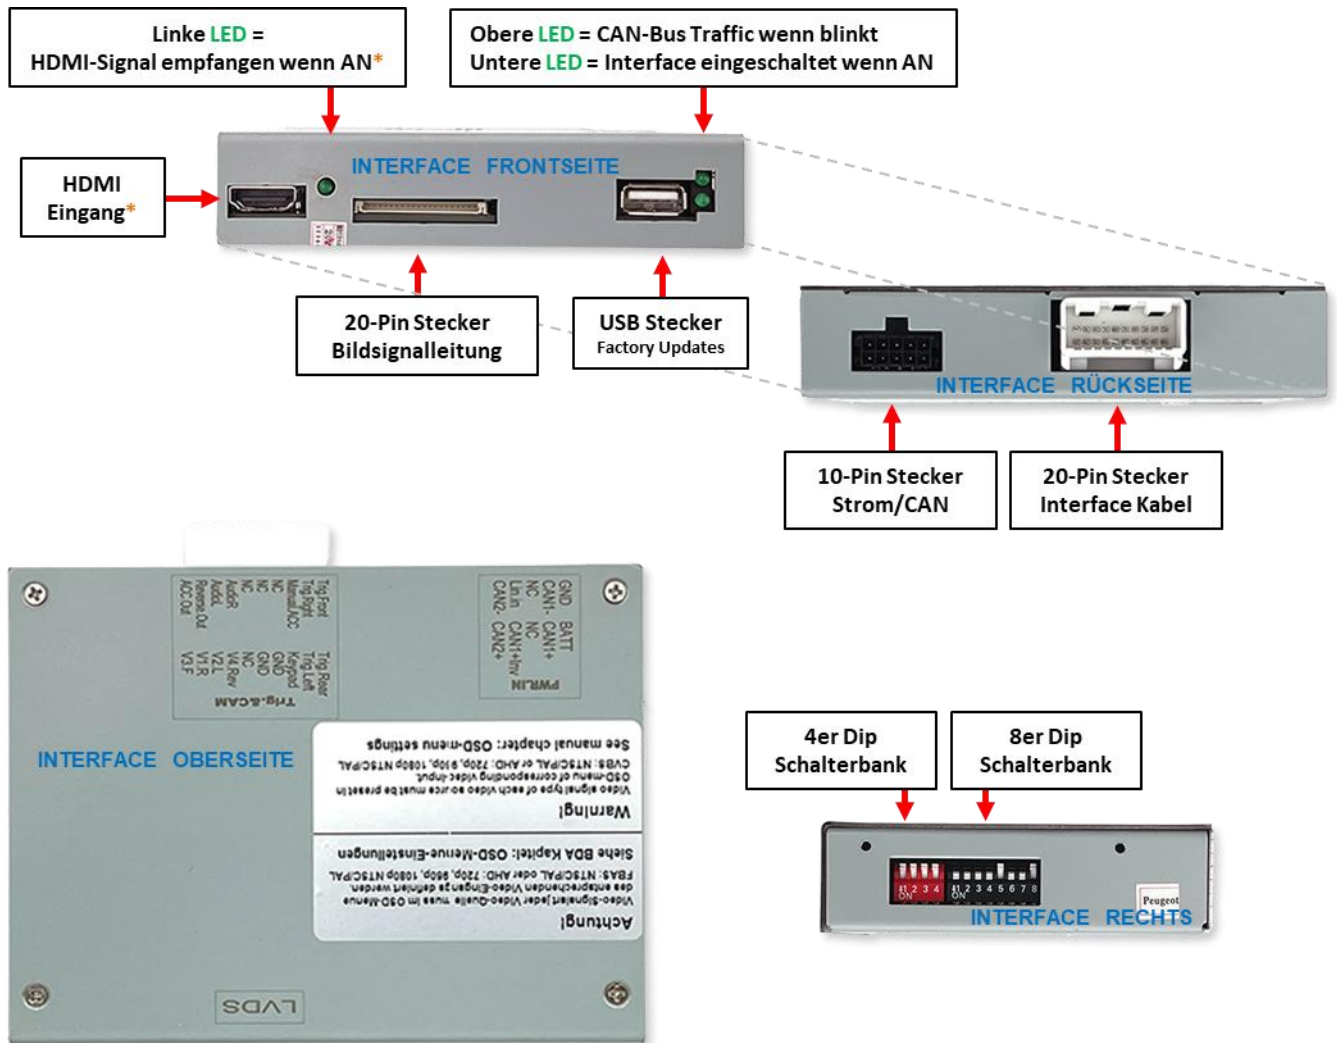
Linke LED = HDMI-Signal empfangen wenn AN*

Obere LED = CAN-Bus Traffic wenn blinkt
Untere LED = Interface eingeschaltet wenn AN

HDMI Eingang*

INTERFACE FRONTSEITE

20-Pin Stecker Bildsignalleitung

USB Stecker Factory Updates

INTERFACE RÜCKSEITE

10-Pin Stecker Strom/CAN

20-Pin Stecker Interface Kabel

Trig.&CAM
Trig.Front Trig.Rear
Trig.Right Trig.Left
Manual/ACC Keypad
NC GND
NC GND
AudioR V4.Rev
AudioL V2.L
Reverse.Out V1.R
ACC.Out V3.F

PWR.IN
GND BATT
CAN1- CAN1+
NC NC
Lin.In CAN1+Inv
CAN2- CAN2+

INTERFACE OBERSEITE

Warning!
Video signal type of each video source must be preset in OSD-menu of corresponding video-input.
CVBS: NTSC/PAL or AHD: 720p, 960p, 1080p NTSC/PAL
See manual chapter: OSD-menu settings

Achtung!
Video-Signalart jeder Video-Quelle muss im OSD-Menue des entsprechenden Video-Eingangs definiert werden.
FBAS: NTSC/PAL oder AHD: 720p, 960p, 1080p NTSC/PAL
Siehe BDA Kapitel: OSD-Menue-Einstellungen

LVDS

4er Dip Schalterbank

8er Dip Schalterbank

1 2 3 4
ON
1 2 3 4 5 6 7 8
ON

Peugeot

INTERFACE RECHTS